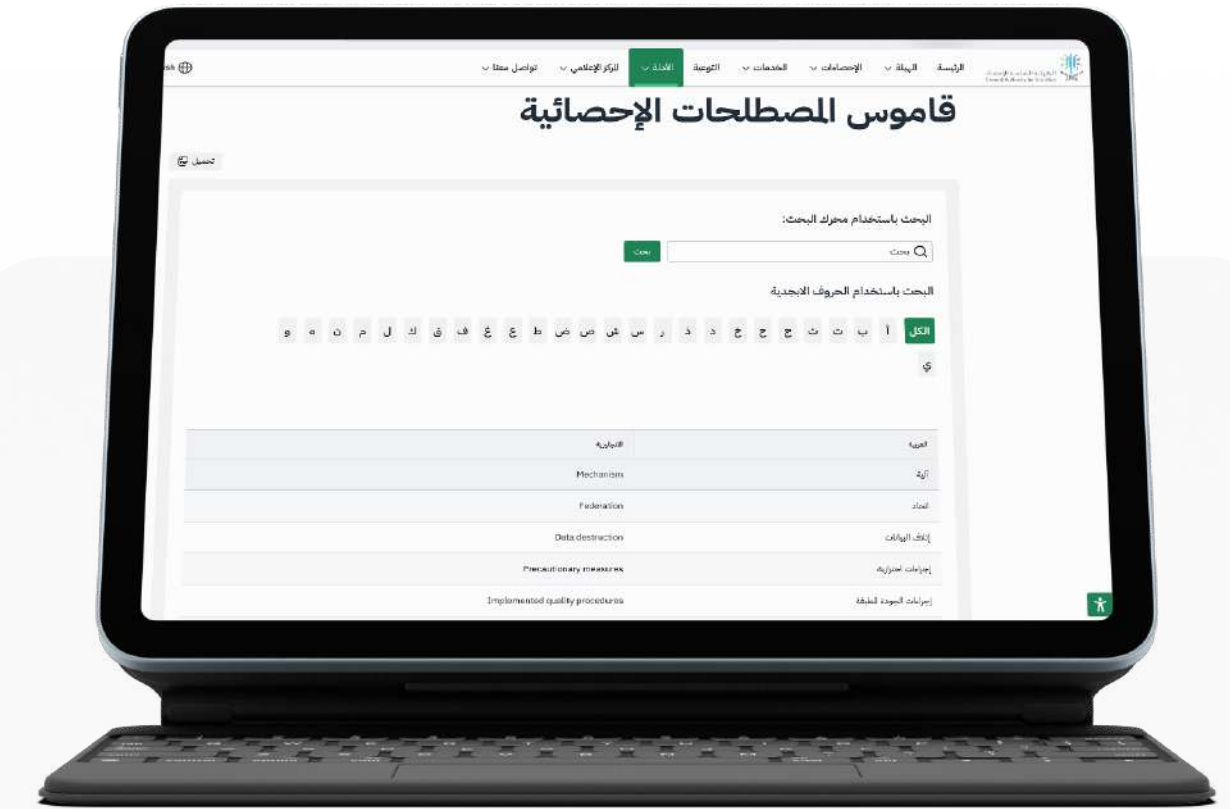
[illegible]
الرئيسة الهيئة الإحصاءات الخدمات التوعية الأدلة المركز الإعلامي تواصل معنا
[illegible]sh

قاموس المصطلحات الإحصائية

تحميل

البحث باستخدام محرك البحث:

بحث
بحث

البحث باستخدام الحروف الابجدية

الكل أ ب ت ث ج ح خ د ذ ر س ش ص ض ط ظ ع غ ف ق ك ل م ن ه و
ي

| العربية | الانجليزية |
|---|---|
| آلية | Mechanism |
| اتحاد | Federation |
| إتلاف البيانات | Data destruction |
| إجراءات احترازية | Precautionary measures |
| إجراءات الجودة المطبقة | Implemented quality procedures |